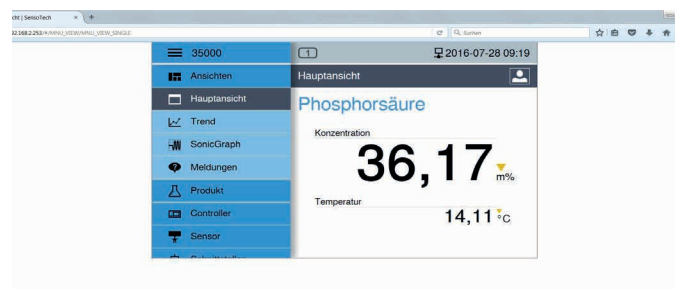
cht | SensoTech × +

92.168.2.253/#/MNU_VIEW/MNU_VIEW_SINGLE

Suchen

35000

1

2016-07-28 09:19

Ansichten

Hauptansicht

Hauptansicht

Phosphorsäure

Trend

Konzentration

SonicGraph

36,17 m%

Meldungen

Produkt

Temperatur

Controller

14,11 °C

Sensor

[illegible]